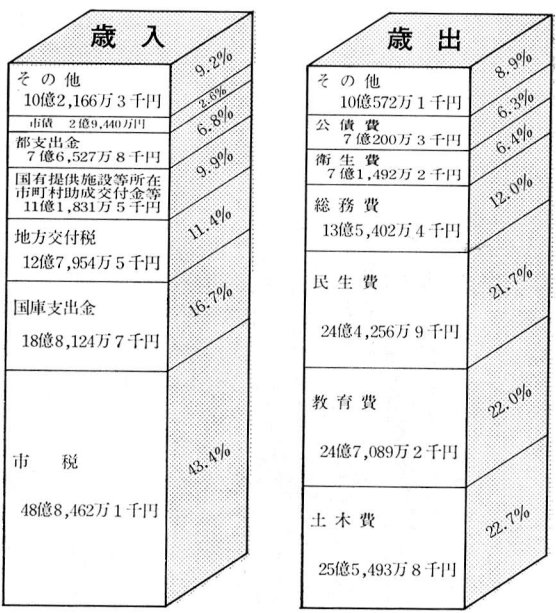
歳入

その他
10億2,166万3千円
9.2%

市債 2億9,440万円
2.6%

都支出金
7億6,527万8千円
6.8%

国有提供施設等所在市町村助成交付金等
11億1,831万5千円
9.9%

地方交付税
12億7,954万5千円
11.4%

国庫支出金
18億8,124万7千円
16.7%

市税
48億8,462万1千円
43.4%

歳出

その他
10億572万1千円
8.9%

公債費
7億200万3千円
6.3%

衛生費
7億1,492万2千円
6.4%

総務費
13億5,402万4千円
12.0%

民生費
24億4,256万9千円
21.7%

教育費
24億7,089万2千円
22.0%

土木費
25億5,493万8千円
22.7%